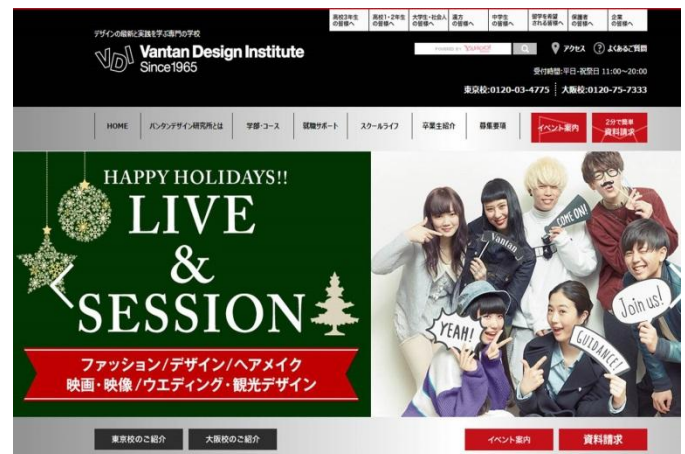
デザインの最新と実践を学ぶ専門の学校

Vantan Design Institute Since1965

高校3年生の皆様へ | 高校1・2年生の皆様へ | 大学生・社会人の皆様へ | 遠方の皆様へ | 中学生の皆様へ | 留学を希望される皆様へ | 保護者の皆様へ | 企業の皆様へ

POWERED BY YAHOO! JAPAN

アクセス

よくあるご質問

受付時間:平日・祝祭日 11:00〜20:00

東京校:0120-03-4775 | 大阪校:0120-75-7333

HOME | バンタンデザイン研究所とは | 学部・コース | 就職サポート | スクールライフ | 卒業生紹介 | 募集要項 | イベント案内 | 2分で簡単 資料請求

HAPPY HOLIDAYS!!

LIVE & SESSION

ファッション/デザイン/ヘアメイク
映画・映像/ウエディング・観光デザイン

COME ON!

Vantan

Join us!

YEAH!

GUIDANCE!

東京校のご紹介

大阪校のご紹介

イベント案内

資料請求